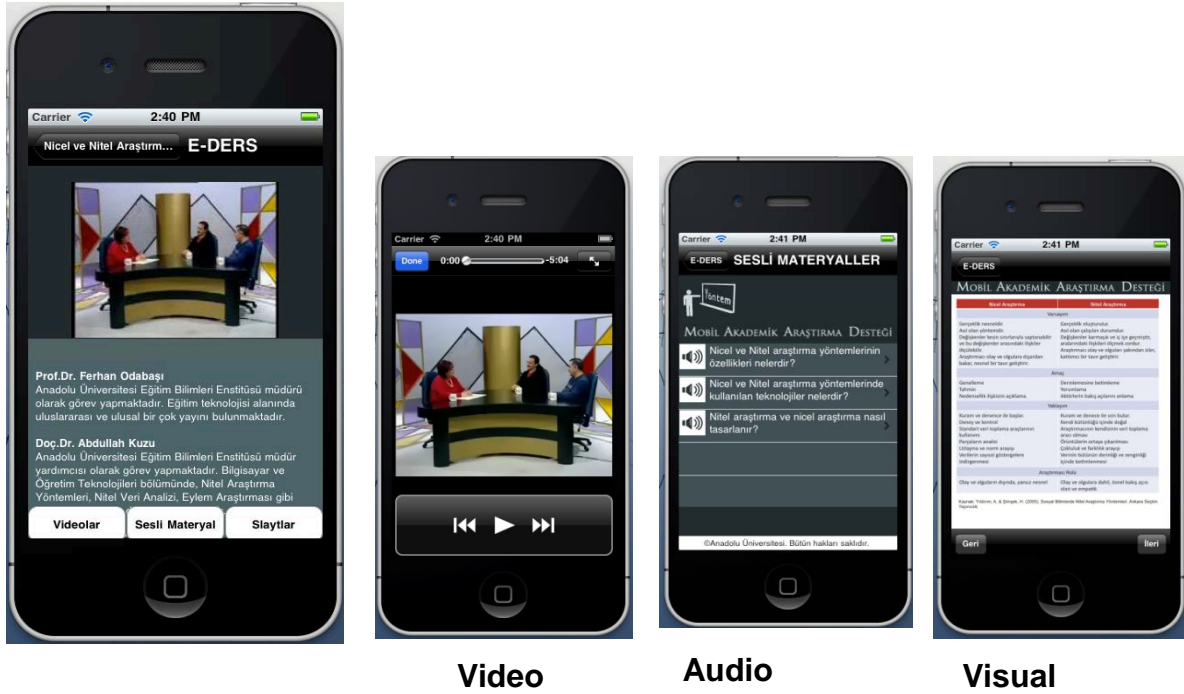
Carrier 2:40 PM

Nicel ve Nitel Araştırm... E-DERS

Prof.Dr. Ferhan Odabaşı
Anadolu Üniversitesi Eğitim Bilimleri Enstitüsü müdürü olarak görev yapmaktadır. Eğitim teknolojisi alanında uluslararası ve ulusal bir çok yayını bulunmaktadır.

Doç.Dr. Abdullah Kuzu
Anadolu Üniversitesi Eğitim Bilimleri Enstitüsü müdür yardımcısı olarak görev yapmaktadır. Bilgisayar ve Öğretim Teknolojileri bölümünde, Nitel Araştırma Yöntemleri, Nitel Veri Analizi, Eylem Araştırması gibi

Videolar Sesli Materyal Slaytlar

Carrier 2:40 PM
Done 0:00 -5:04

Carrier 2:41 PM
E-DERS SESLİ MATERYALLER
Yöntem
Mobil Akademik Araştırma Desteği
Nicel ve Nitel araştırma yöntemlerinin özellikleri nelerdir?
Nicel ve Nitel araştırma yöntemlerinde kullanılan teknolojiler nelerdir?
Nitel araştırma ve nicel araştırma nasıl tasarlanır?
©Anadolu Üniversitesi. Bütün hakları saklıdır.

Carrier 2:41 PM
E-DERS
Mobil Akademik Araştırma Desteği
| Nicel Araştırma | Nitel Araştırma |
|---|---|
| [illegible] | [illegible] |
Geri İleri

Video Audio Visual